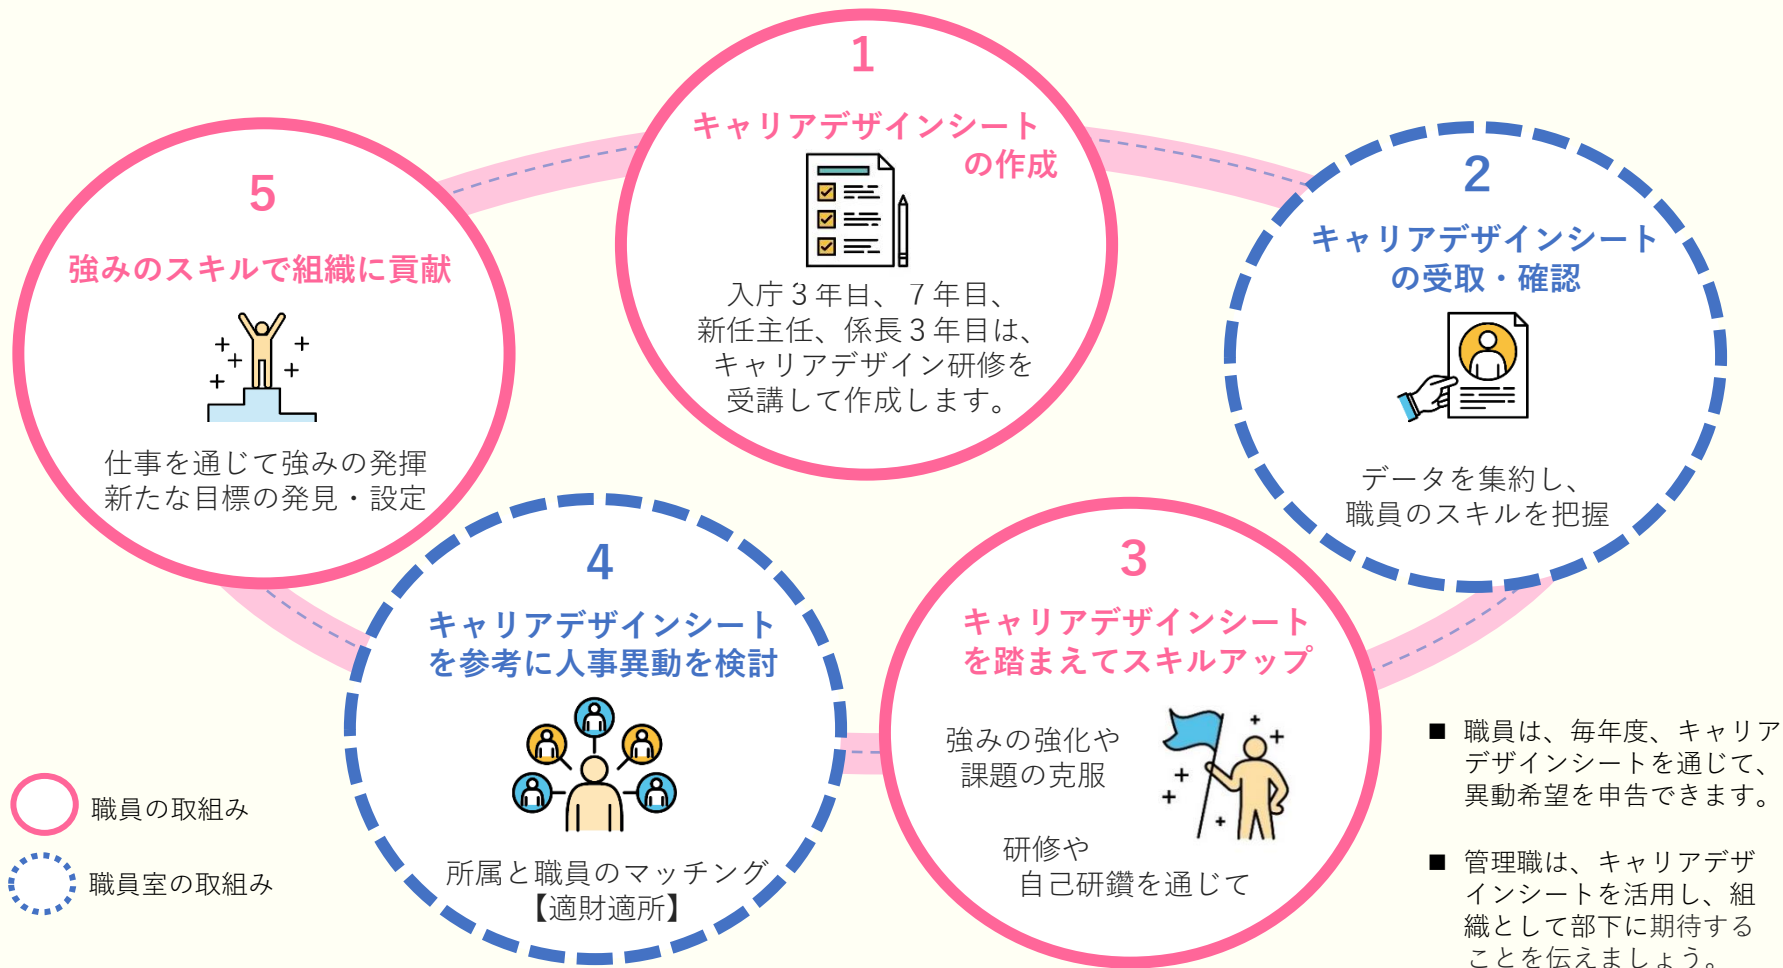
1
キャリアデザインシート
の作成

入庁３年目、７年目、
新任主任、係長３年目は、
キャリアデザイン研修を
受講して作成します。

2
キャリアデザインシート
の受取・確認

データを集約し、
職員のスキルを把握

3
キャリアデザインシート
を踏まえてスキルアップ

強みの強化や
課題の克服

研修や
自己研鑽を通じて

4
キャリアデザインシート
を参考に人事異動を検討

所属と職員のマッチング
【適財適所】

5
強みのスキルで組織に貢献

仕事を通じて強みの発揮
新たな目標の発見・設定

職員の取組み

職員室の取組み

■ 職員は、毎年度、キャリアデザインシートを通じて、異動希望を申告できます。

■ 管理職は、キャリアデザインシートを活用し、組織として部下に期待することを伝えましょう。